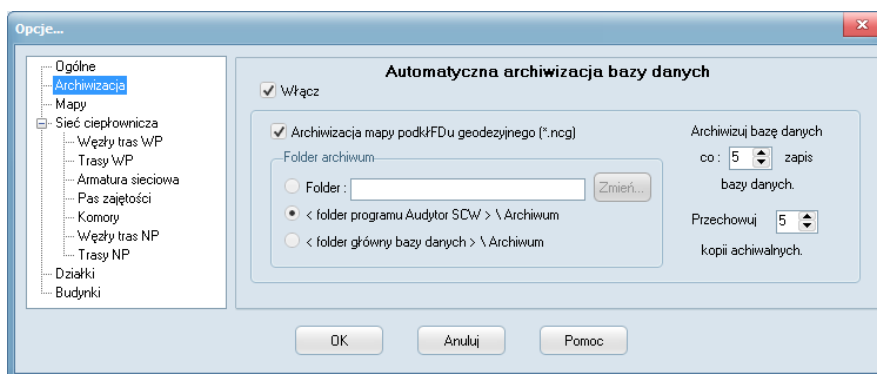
Opcje...

Ogólne
Archiwizacja
Mapy
Sieć ciepłownicza
Węzły tras WP
Trasy WP
Armatura sieciowa
Pas zajętości
Komory
Węzły tras NP
Trasy NP
Działki
Budynki

Automatyczna archiwizacja bazy danych

Włącz

Archiwizacja mapy podkłFDu geodezyjnego (*.ncg)

Folder archiwum

Folder :

Zmień...

< folder programu Audytor SCW > \ Archiwum

< folder główny bazy danych > \ Archiwum

Archiwizuj bazę danych co : 5 zapis bazy danych.

Przechowuj 5 kopii achiwalnych.

OK

Anuluj

Pomoc